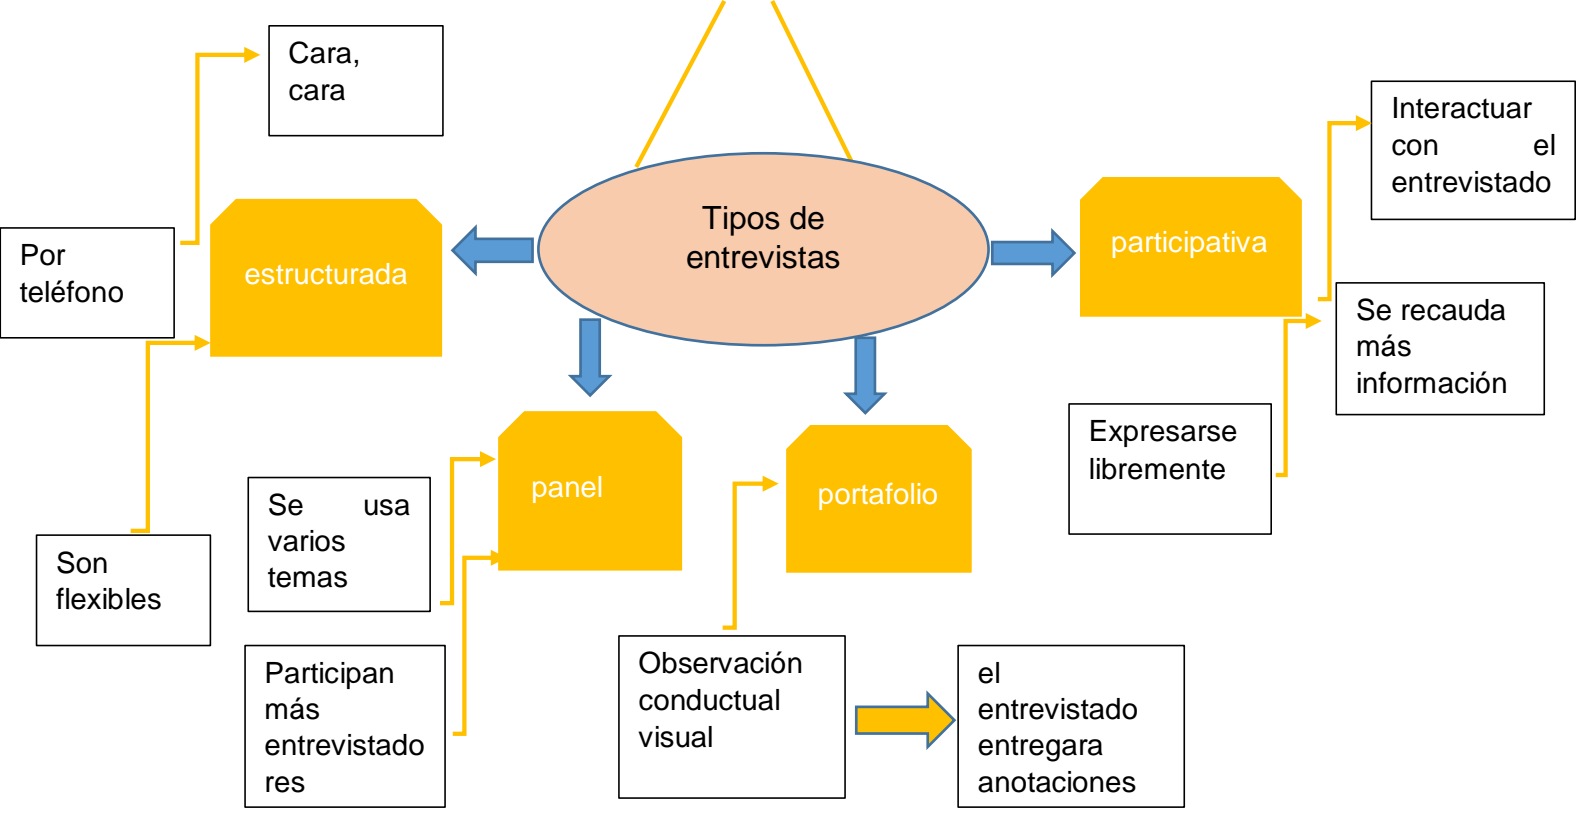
Tipos de entrevistas

estructurada

Cara, cara

Por teléfono

Son flexibles

panel

Se usa varios temas

Participan más entrevistadores

portafolio

Observación conductual visual

el entrevistado entregara anotaciones

participativa

Interactuar con el entrevistado

Se recauda más información

Expresarse libremente